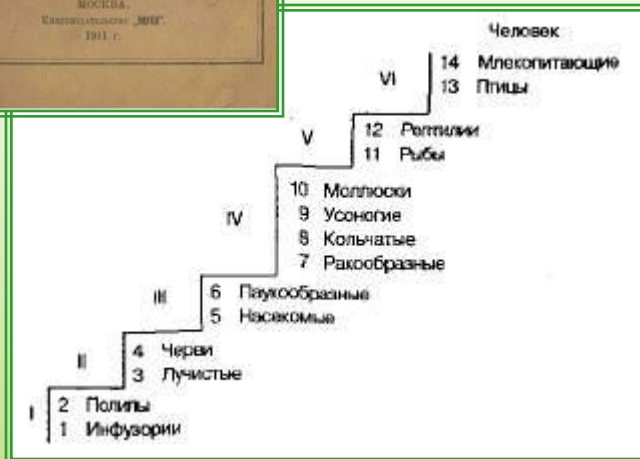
МОСКВА.
Книгоиздательство „МИР"
1911 г.

Человек

VI
14 Млекопитающие
13 Птицы

V
12 Рептилии
11 Рыбы

IV
10 Моллюски
9 Усоногие
8 Кольчатые
7 Ракообразные

III
6 Паукообразные
5 Насекомые

II
4 Черви
3 Лучистые

I
2 Полипы
1 Инфузории